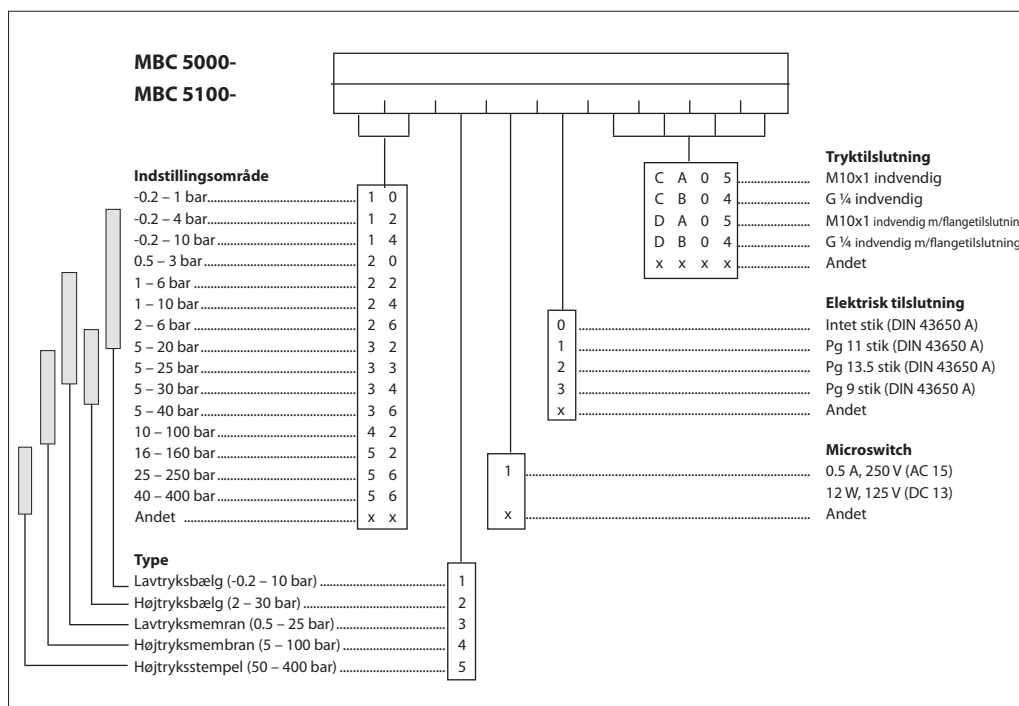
MBC 5000-
MBC 5100-

Indstillingsområde
-0.2 – 1 bar 1 0
-0.2 – 4 bar 1 2
-0.2 – 10 bar 1 4
0.5 – 3 bar 2 0
1 – 6 bar 2 2
1 – 10 bar 2 4
2 – 6 bar 2 6
5 – 20 bar 3 2
5 – 25 bar 3 3
5 – 30 bar 3 4
5 – 40 bar 3 6
10 – 100 bar 4 2
16 – 160 bar 5 2
25 – 250 bar 5 6
40 – 400 bar 5 6
Andet x x

Type
Lavtryksbælg (-0.2 – 10 bar) 1
Højtryksbælg (2 – 30 bar) 2
Lavtryksmemran (0.5 – 25 bar) 3
Højtryksmembran (5 – 100 bar) 4
Højtryksstempel (50 – 400 bar) 5

Tryktilslutning
C A 0 5 M10x1 indvendig
C B 0 4 G ¼ indvendig
D A 0 5 M10x1 indvendig m/flangetilslutnin
D B 0 4 G ¼ indvendig m/flangetilslutning
x x x x Andet

Elektrisk tilslutning
0 Intet stik (DIN 43650 A)
1 Pg 11 stik (DIN 43650 A)
2 Pg 13.5 stik (DIN 43650 A)
3 Pg 9 stik (DIN 43650 A)
x Andet

Microswitch
1 0.5 A, 250 V (AC 15)
12 W, 125 V (DC 13)
x Andet